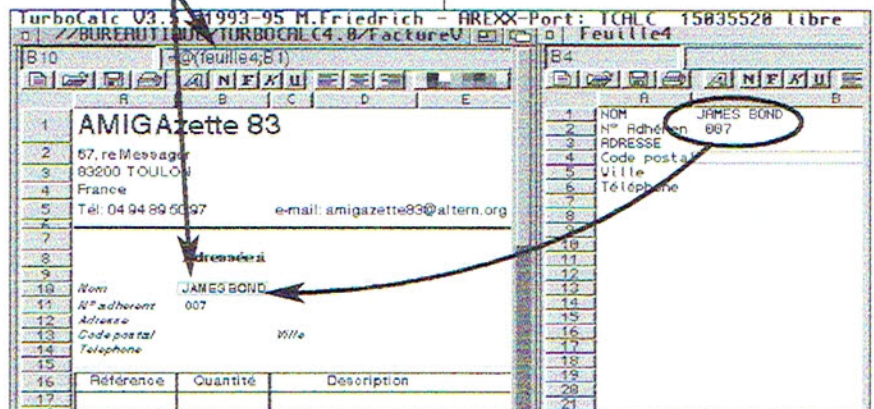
TurboCalc V3.5 ©1993-95 M.Friedrich - AREXX-Port: TCALC 15035520 libre

//BUREAUTIQUE/TURBOCALC4.8/FactureV

Feuille4

B10

=@(feuille4;B1)

B4

A B C D E

1 AMIGAzette 83

2 57, re Messager

3 83200 TOULON

4 France

5 Tél: 04 94 89 50 97 e-mail: amigazette83@altern.org

8 Adressé à

10 Nom JAMES BOND

11 N° adhérent 007

12 Adresse

13 Code postal Ville

14 Telephone

16 Référence Quantité Description

A B

1 NOM JAMES BOND

2 N° Adhérent 007

3 ADRESSE

4 Code postal

5 Ville

6 Téléphone